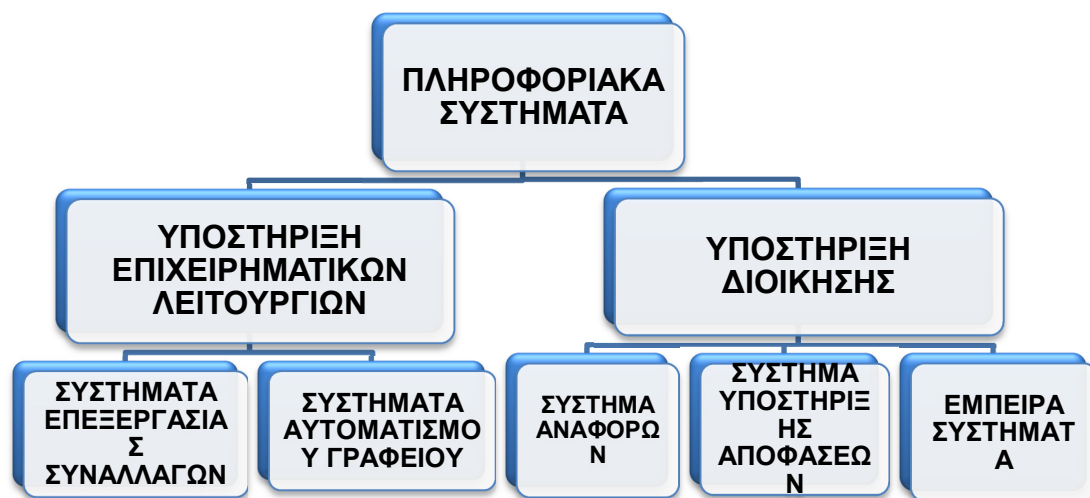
ΠΛΗΡΟΦΟΡΙΑΚΑ ΣΥΣΤΗΜΑΤΑ

ΥΠΟΣΤΗΡΙΞΗ ΕΠΙΧΕΙΡΗΜΑΤΙΚΩΝ ΛΕΙΤΟΥΡΓΙΩΝ

ΥΠΟΣΤΗΡΙΞΗ ΔΙΟΙΚΗΣΗΣ

ΣΥΣΤΗΜΑΤΑ ΕΠΕΞΕΡΓΑΣΙΑ Σ ΣΥΝΑΛΛΑΓΩΝ

ΣΥΣΤΗΜΑΤΑ ΑΥΤΟΜΑΤΙΣΜΟ Υ ΓΡΑΦΕΙΟΥ

ΣΥΣΤΗΜΑ ΑΝΑΦΟΡΩ Ν

ΣΥΣΤΗΜΑ ΥΠΟΣΤΗΡΙΞ ΗΣ ΑΠΟΦΑΣΕΩ Ν

ΕΜΠΕΙΡΑ ΣΥΣΤΗΜΑΤ Α